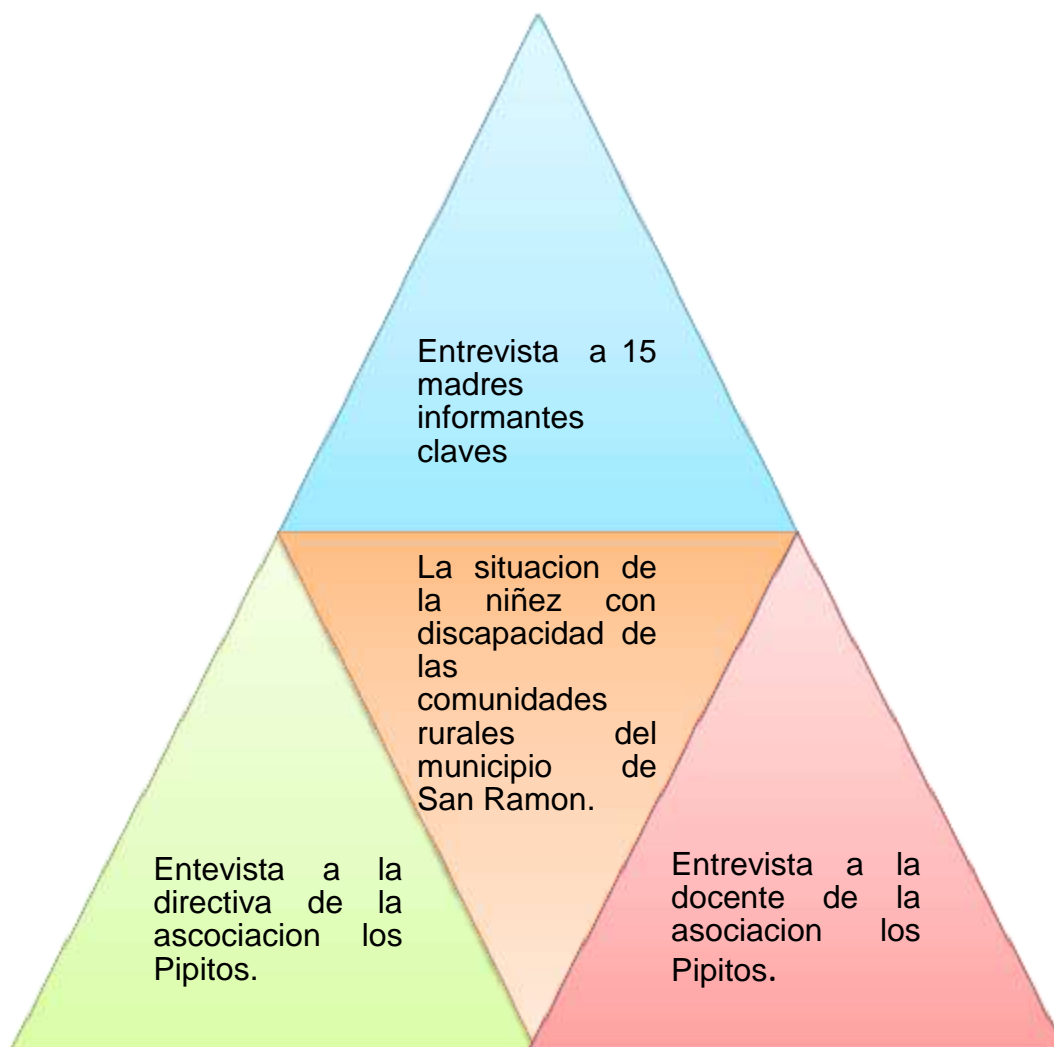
Entrevista a 15 madres informantes claves

La situacion de la niñez con discapacidad de las comunidades rurales del municipio de San Ramon.

Entevista a la directiva de la ascociacion los Pipitos.

Entrevista a la docente de la asociacion los Pipitos.